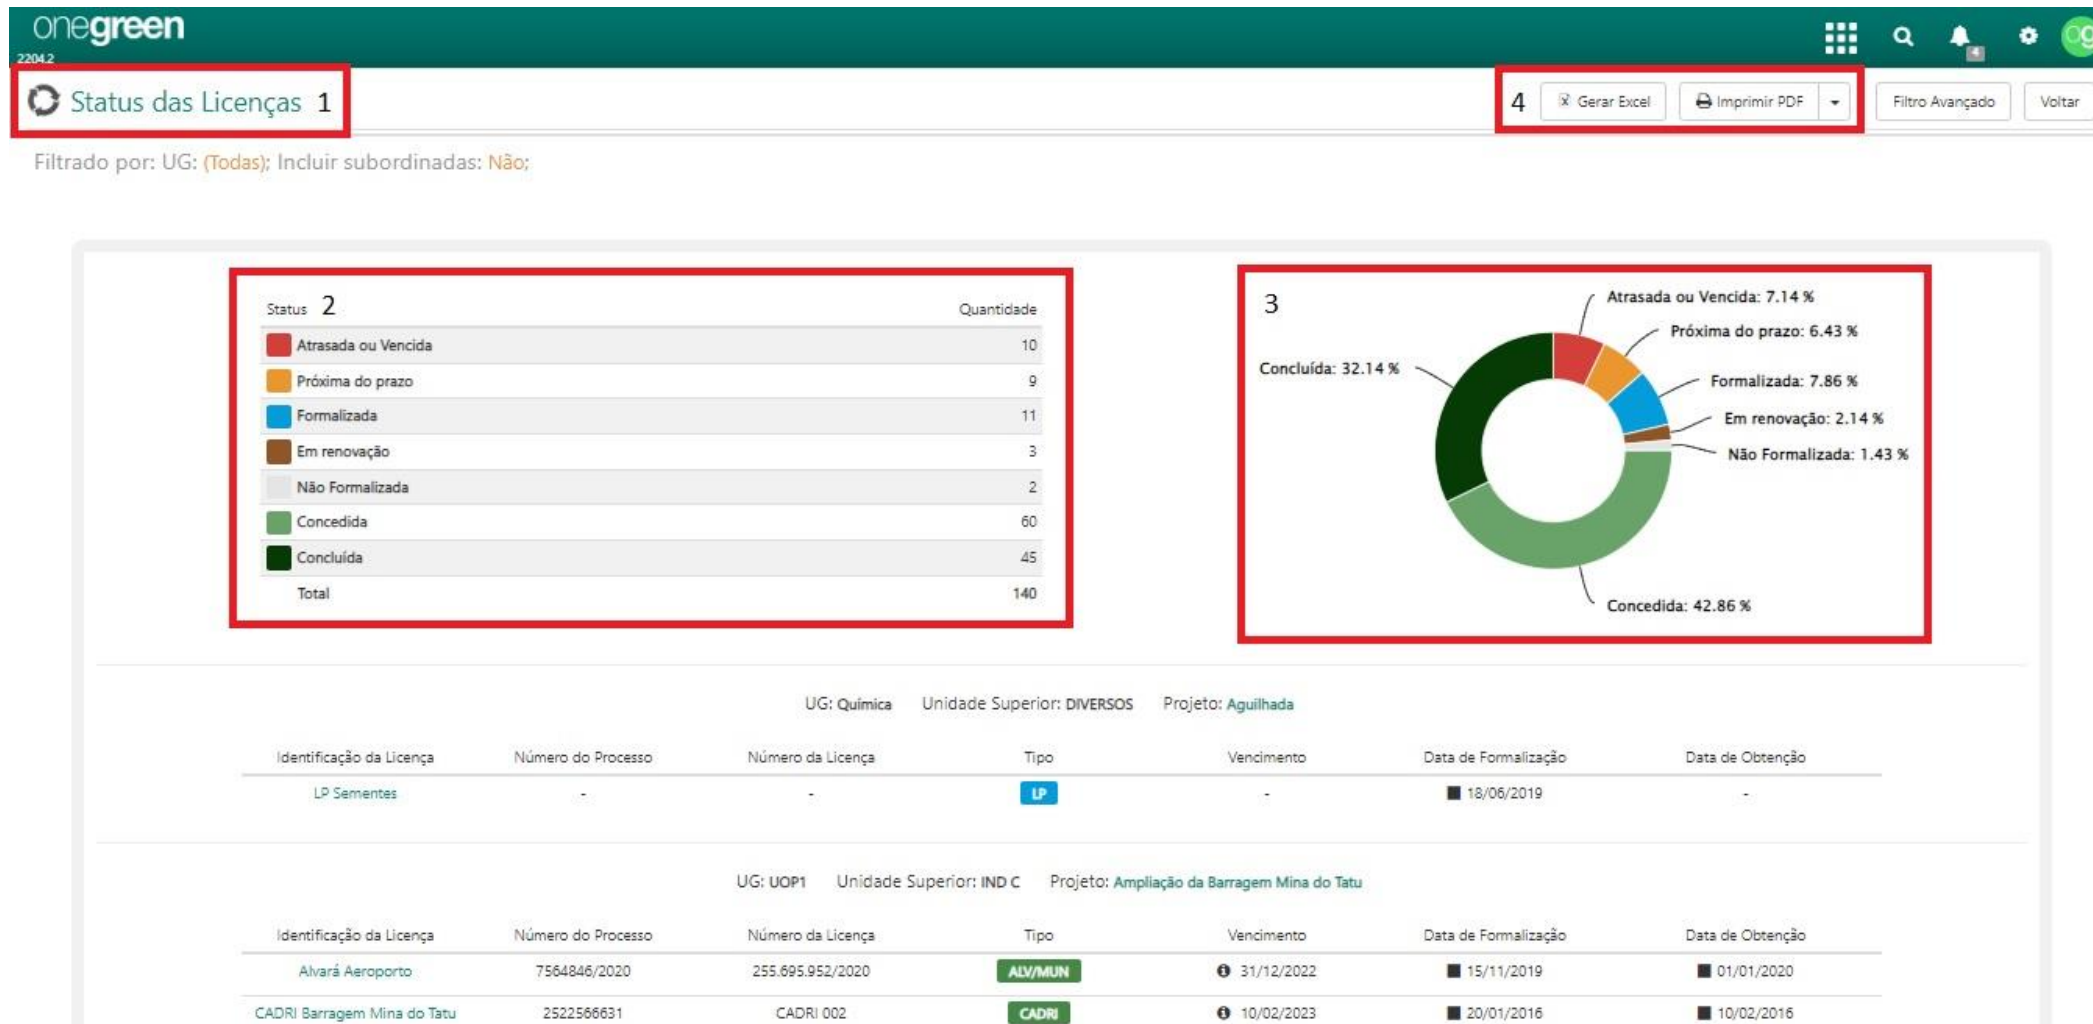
onegreen
2204.2

Status das Licenças 1

4 Gerar Excel Imprimir PDF Filtro Avançado Voltar

Filtrado por: UG: (Todas); Incluir subordinadas: Não;

| Status 2 | Quantidade |
|---|---|
| Atrasada ou Vencida | 10 |
| Próxima do prazo | 9 |
| Formalizada | 11 |
| Em renovação | 3 |
| Não Formalizada | 2 |
| Concedida | 60 |
| Concluída | 45 |
| Total | 140 |

3
Atrasada ou Vencida: 7.14 %
Próxima do prazo: 6.43 %
Formalizada: 7.86 %
Em renovação: 2.14 %
Não Formalizada: 1.43 %
Concluída: 32.14 %
Concedida: 42.86 %

UG: Química Unidade Superior: DIVERSOS Projeto: Aguilhada

| Identificação da Licença | Número do Processo | Número da Licença | Tipo | Vencimento | Data de Formalização | Data de Obtenção |
|---|---|---|---|---|---|---|
| LP Sementes | - | - | LP | - | 18/06/2019 | - |

UG: UOP1 Unidade Superior: IND C Projeto: Ampliação da Barragem Mina do Tatu

| Identificação da Licença | Número do Processo | Número da Licença | Tipo | Vencimento | Data de Formalização | Data de Obtenção |
|---|---|---|---|---|---|---|
| Alvará Aeroporto | 7564846/2020 | 255.695.952/2020 | ALV/MUN | 31/12/2022 | 15/11/2019 | 01/01/2020 |
| CADRI Barragem Mina do Tatu | 2522566631 | CADRI 002 | CADRI | 10/02/2023 | 20/01/2016 | 10/02/2016 |